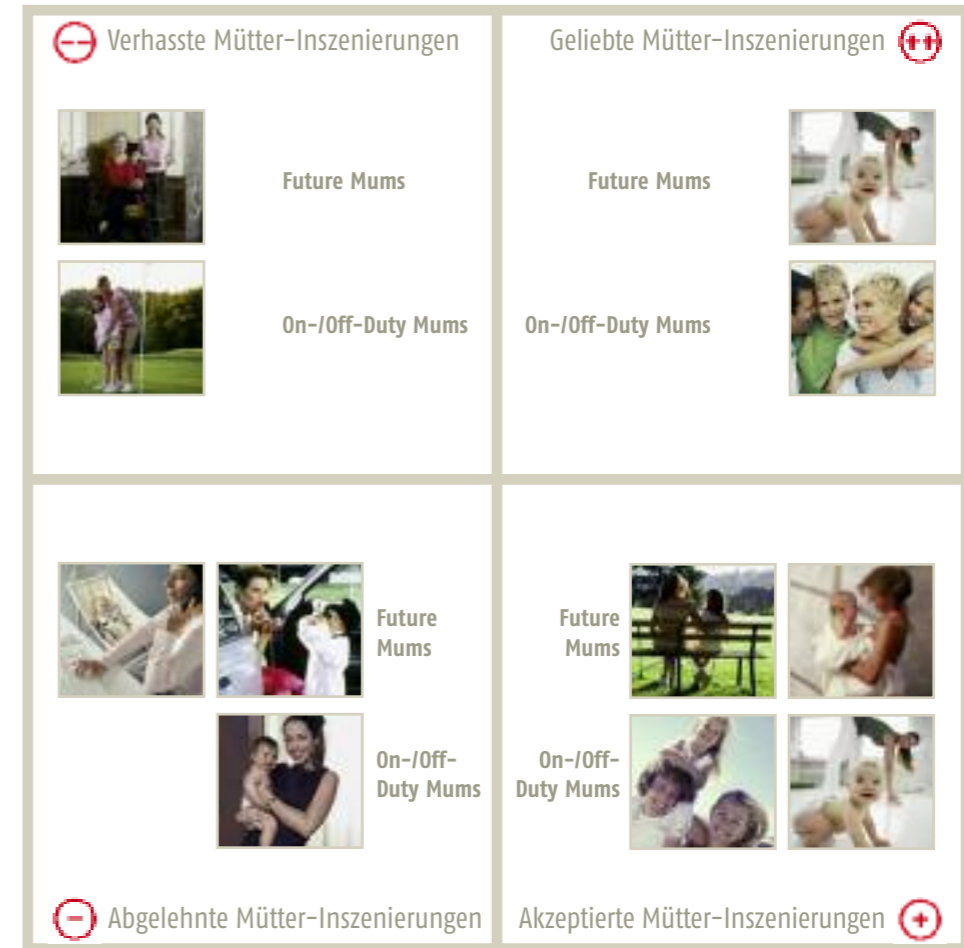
Verhasste Mütter-Inszenierungen

Future Mums

On-/Off-Duty Mums

Geliebte Mütter-Inszenierungen

Future Mums

On-/Off-Duty Mums

Future Mums

On-/Off-Duty Mums

Abgelehnte Mütter-Inszenierungen

Future Mums

On-/Off-Duty Mums

Akzeptierte Mütter-Inszenierungen